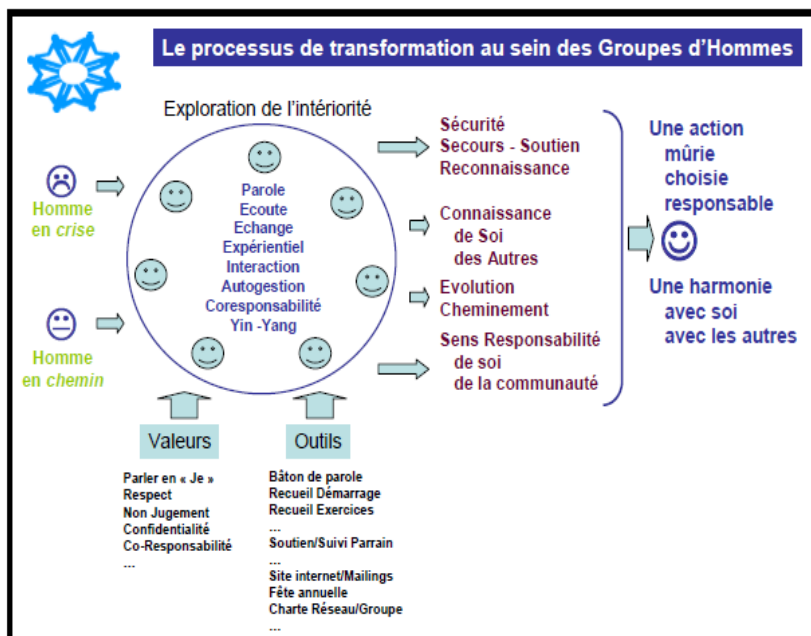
Le processus de transformation au sein des Groupes d'Hommes

Exploration de l'intériorité

Homme en crise

Homme en chemin

Parole
Ecoute
Echange
Expérientiel
Interaction
Autogestion
Coresponsabilité
Yin -Yang

Sécurité
Secours - Soutien
Reconnaissance

Connaissance
de Soi
des Autres

Evolution
Cheminement

Sens Responsabilité
de soi
de la communauté

Une action
mûrie
choisie
responsable

Une harmonie
avec soi
avec les autres

Valeurs

Outils

Parler en « Je »
Respect
Non Jugement
Confidentialité
Co-Responsabilité
...

Bâton de parole
Recueil Démarrage
Recueil Exercices
...
Soutien/Suivi Parrain
...
Site internet/Mailings
Fête annuelle
Charte Réseau/Groupe
...